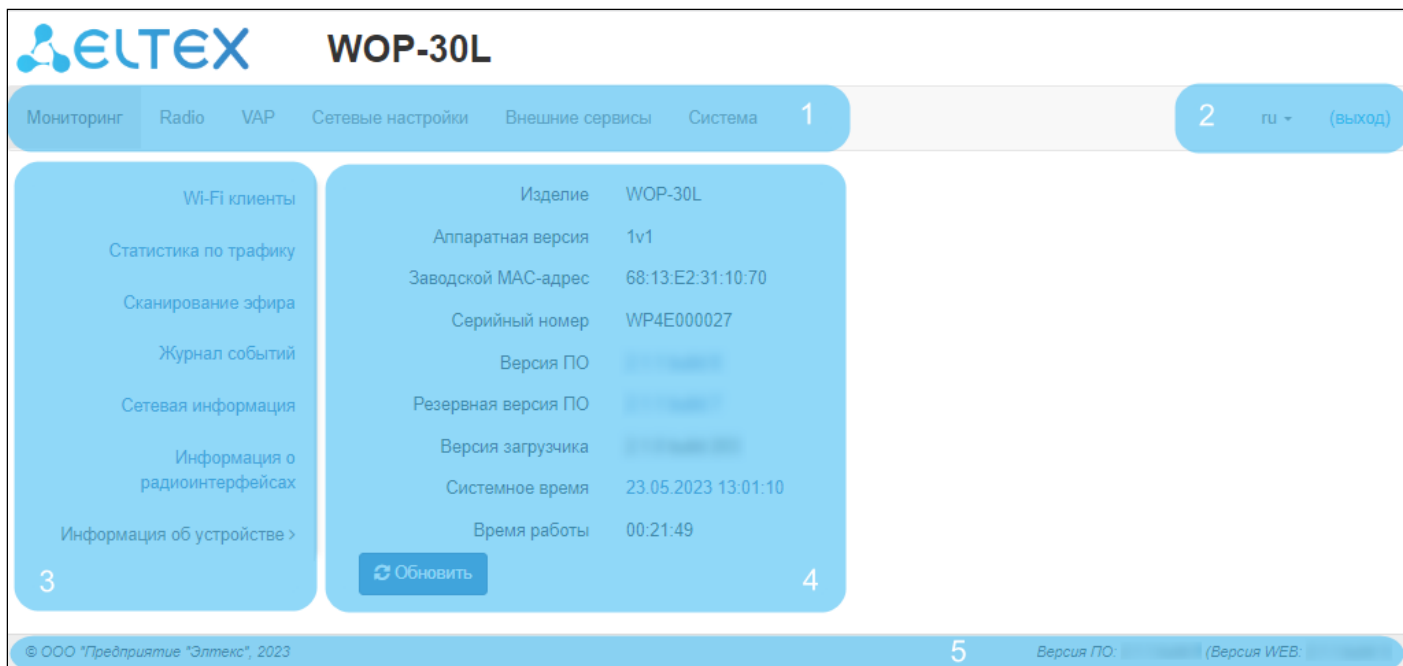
ELTEX WOP-30L

Мониторинг Radio VAP Сетевые настройки Внешние сервисы Система 1

2 ru (выход)

Wi-Fi клиенты

Статистика по трафику

Сканирование эфира

Журнал событий

Сетевая информация

Информация о радиоинтерфейсах

Информация об устройстве >

3

| | |
|---|---|
| Изделие | WOP-30L |
| Аппаратная версия | 1v1 |
| Заводской MAC-адрес | 68:13:E2:31:10:70 |
| Серийный номер | WP4E000027 |
| Версия ПО | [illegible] |
| Резервная версия ПО | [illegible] |
| Версия загрузчика | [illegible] |
| Системное время | 23.05.2023 13:01:10 |
| Время работы | 00:21:49 |

Обновить

4

© ООО "Предприятие "Элтекс", 2023

5

Версия ПО: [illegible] (Версия WEB: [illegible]